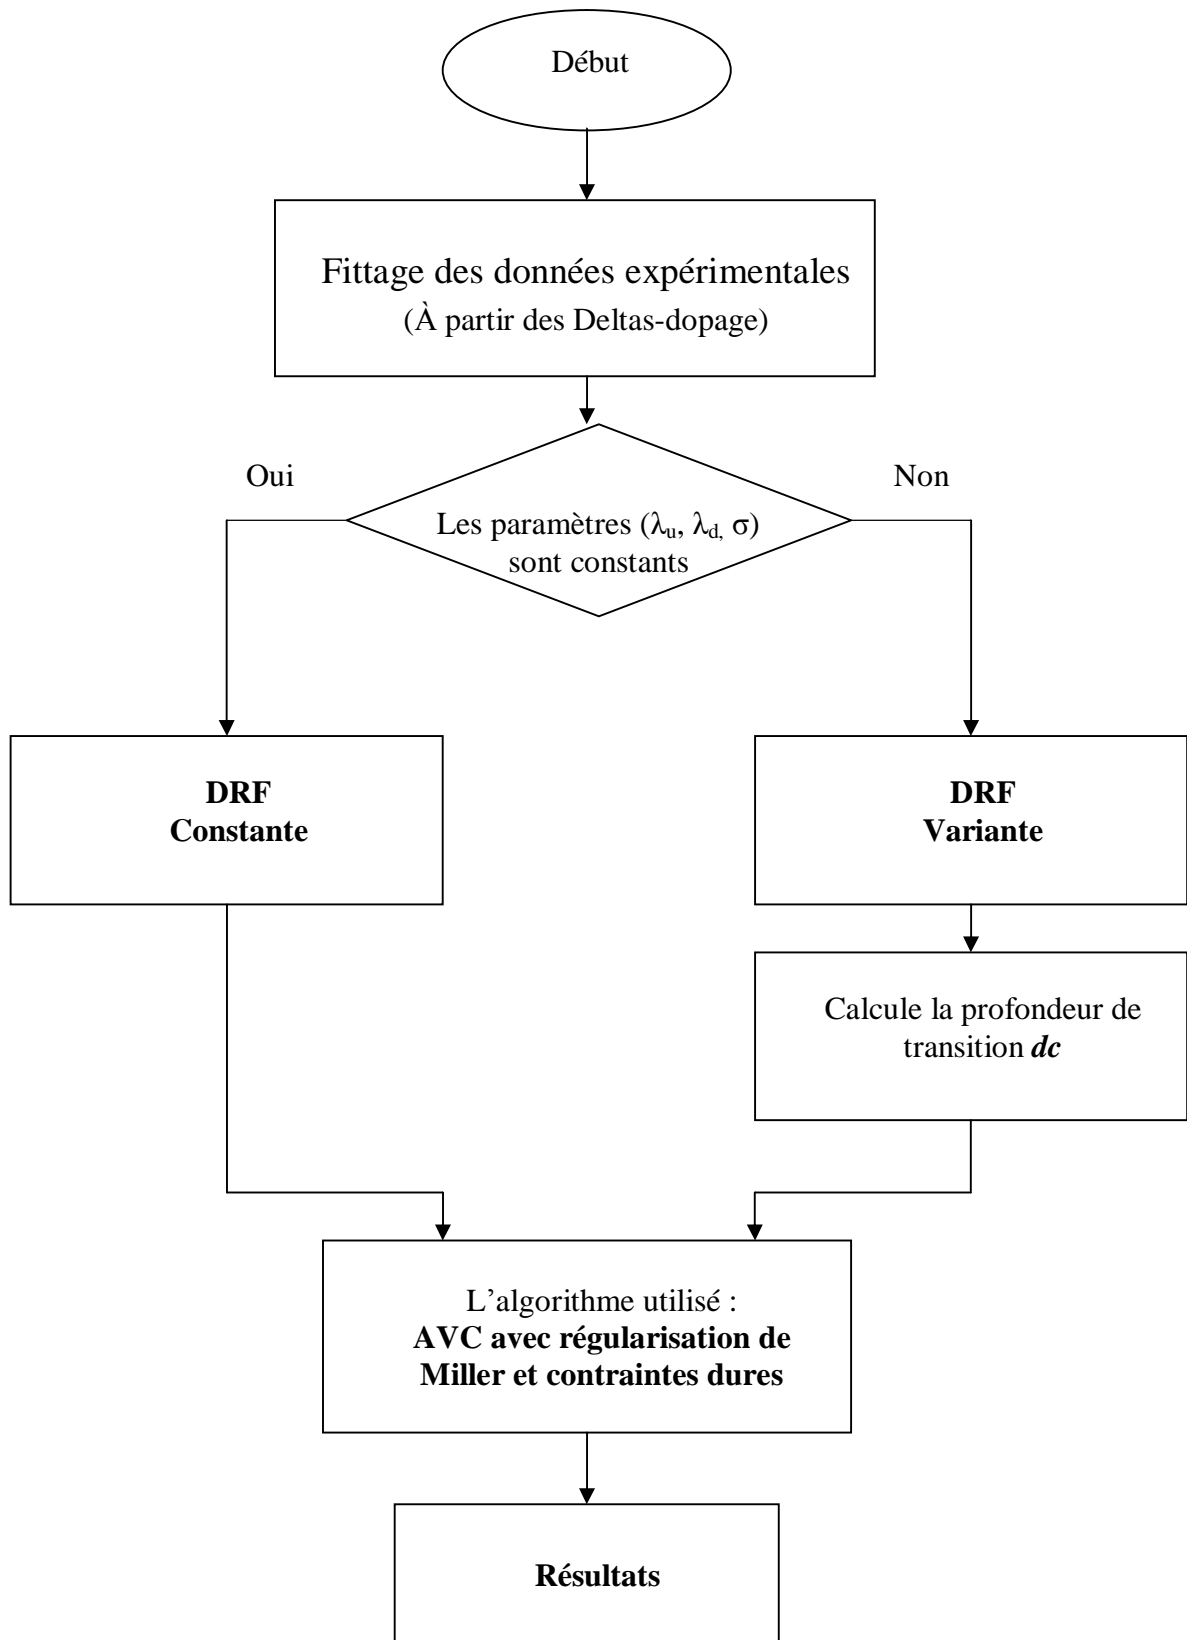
Début

Fittage des données expérimentales
(À partir des Deltas-dopage)

Oui

Non

Les paramètres ($\lambda_u$, $\lambda_d$, $\sigma$) sont constants

DRF
Constante

DRF
Variante

Calcule la profondeur de transition ***dc***

L'algorithme utilisé :
**AVC avec régularisation de Miller et contraintes dures**

**Résultats**